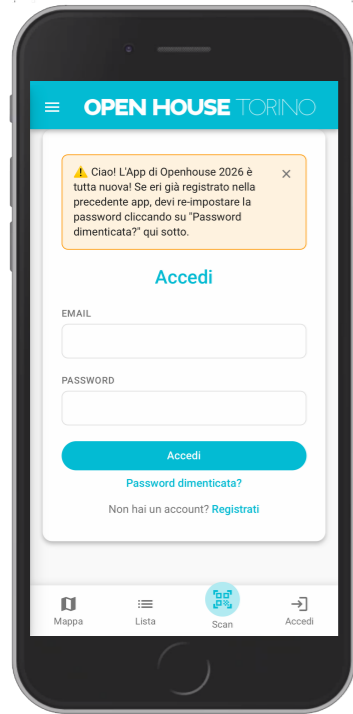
OPEN HOUSE TORINO

⚠️ Ciao! L'App di Openhouse 2026 è tutta nuova! Se eri già registrato nella precedente app, devi re-impostare la password cliccando su "Password dimenticata?" qui sotto. ×

Accedi

EMAIL

PASSWORD

Accedi

Password dimenticata?

Non hai un account? Registrati

Mappa
Lista
Scan
Accedi